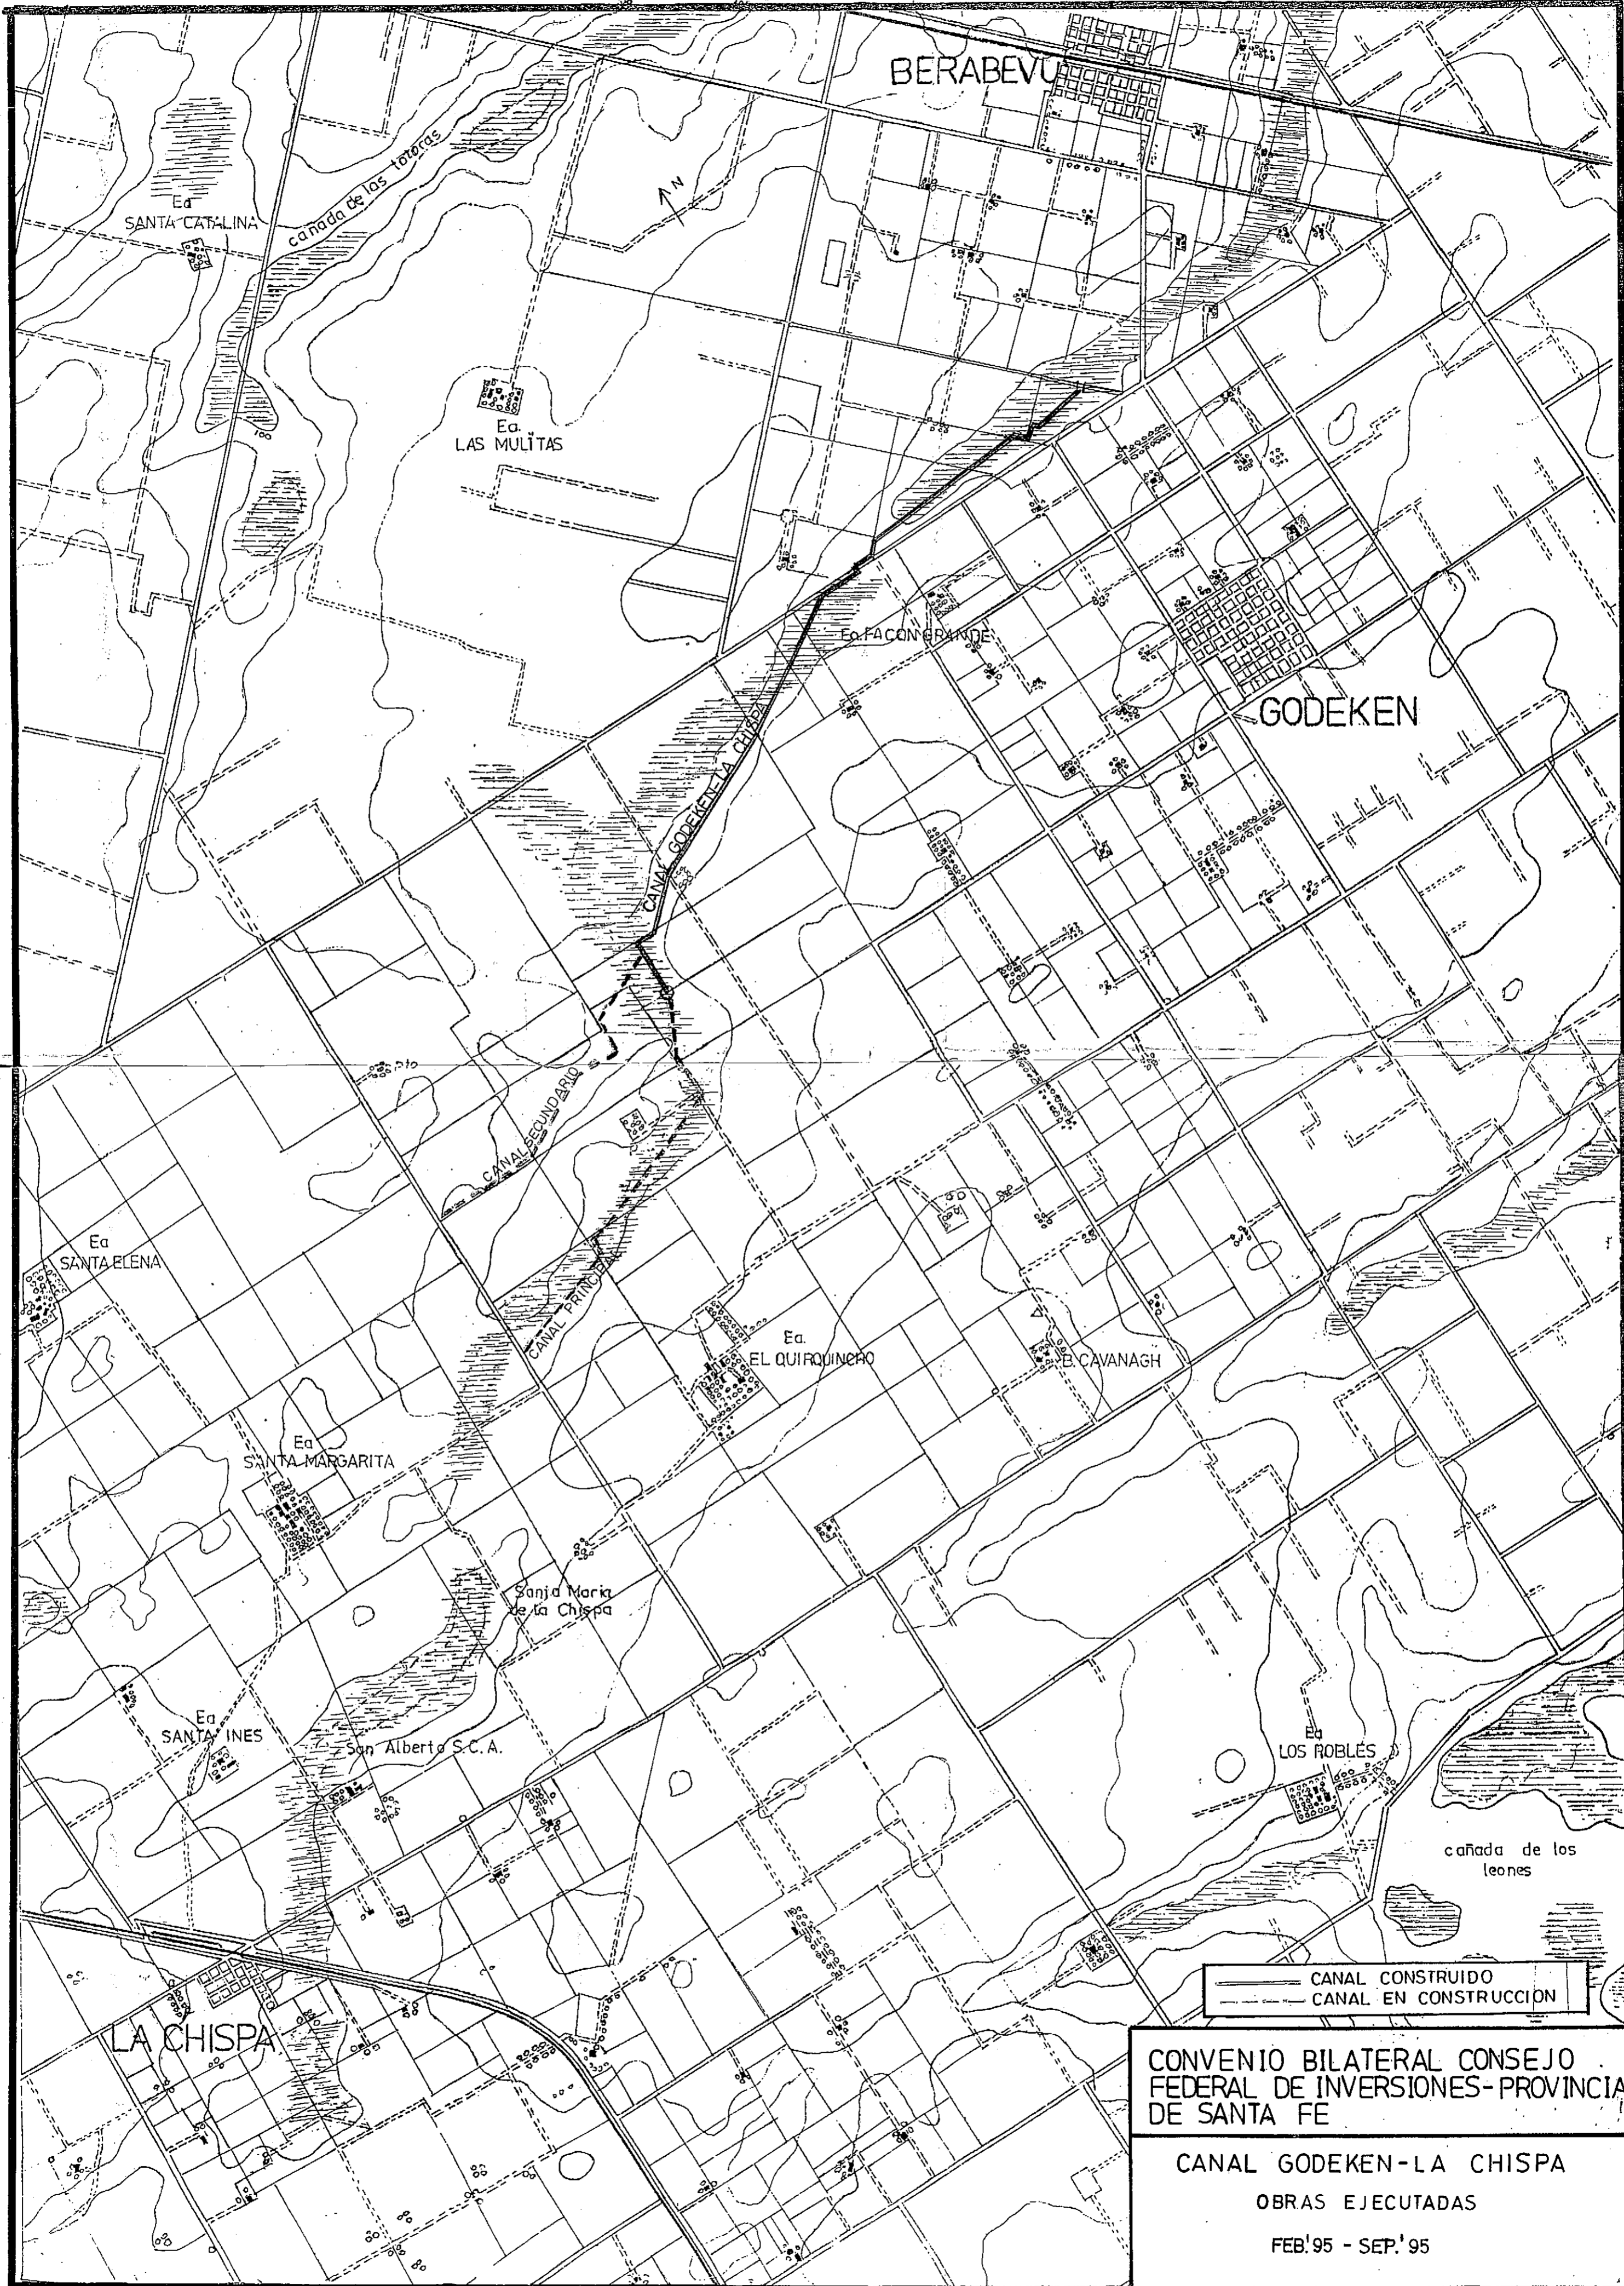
BERABEVU

N

Ea
SANTA CATALINA

cañada de las totoras

Ea.
LAS MULITAS

Ea. FACON GRANDE

GODEKEN

CANAL GODEKEN-LA CHISPA

CANAL SECUNDARIO

Ea
SANTA ELENA

CANAL PRINCIPAL

Ea.
EL QUIRQUINCHO

B. CAVANAGH

Ea
SANTA MARGARITA

Sanja Maria de la Chispa

Ea
SANTA INES

San Alberto S.C.A.

Ea
LOS ROBLES

cañada de los leones

LA CHISPA

CANAL CONSTRUIDO
CANAL EN CONSTRUCCION

CONVENIO BILATERAL CONSEJO FEDERAL DE INVERSIONES-PROVINCIA DE SANTA FE

CANAL GODEKEN-LA CHISPA

OBRAS EJECUTADAS

FEB.'95 - SEP.'95